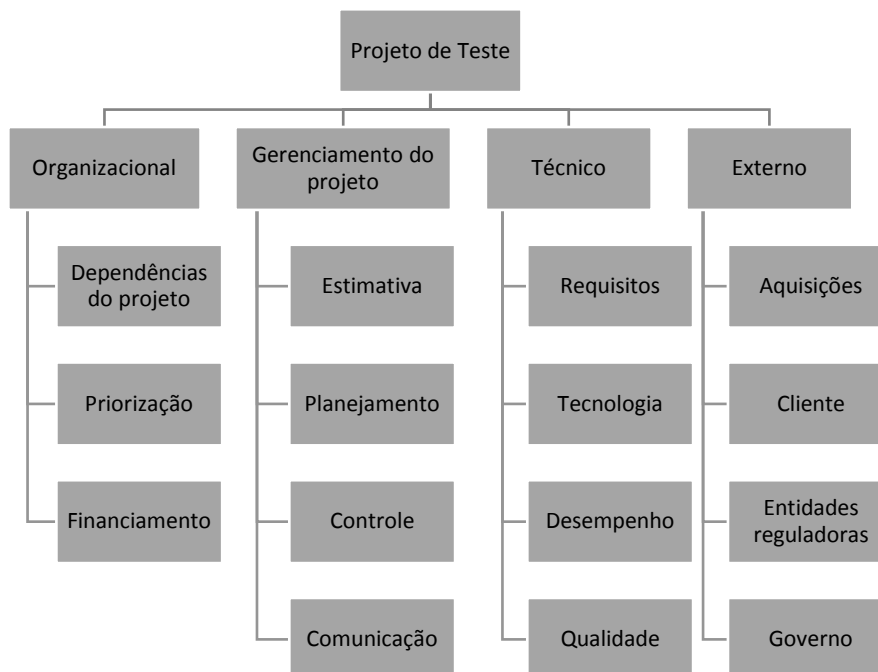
Projeto de Teste

Organizacional

Dependências do projeto

Priorização

Financiamento

Gerenciamento do projeto

Estimativa

Planejamento

Controle

Comunicação

Técnico

Requisitos

Tecnologia

Desempenho

Qualidade

Externo

Aquisições

Cliente

Entidades reguladoras

Governo